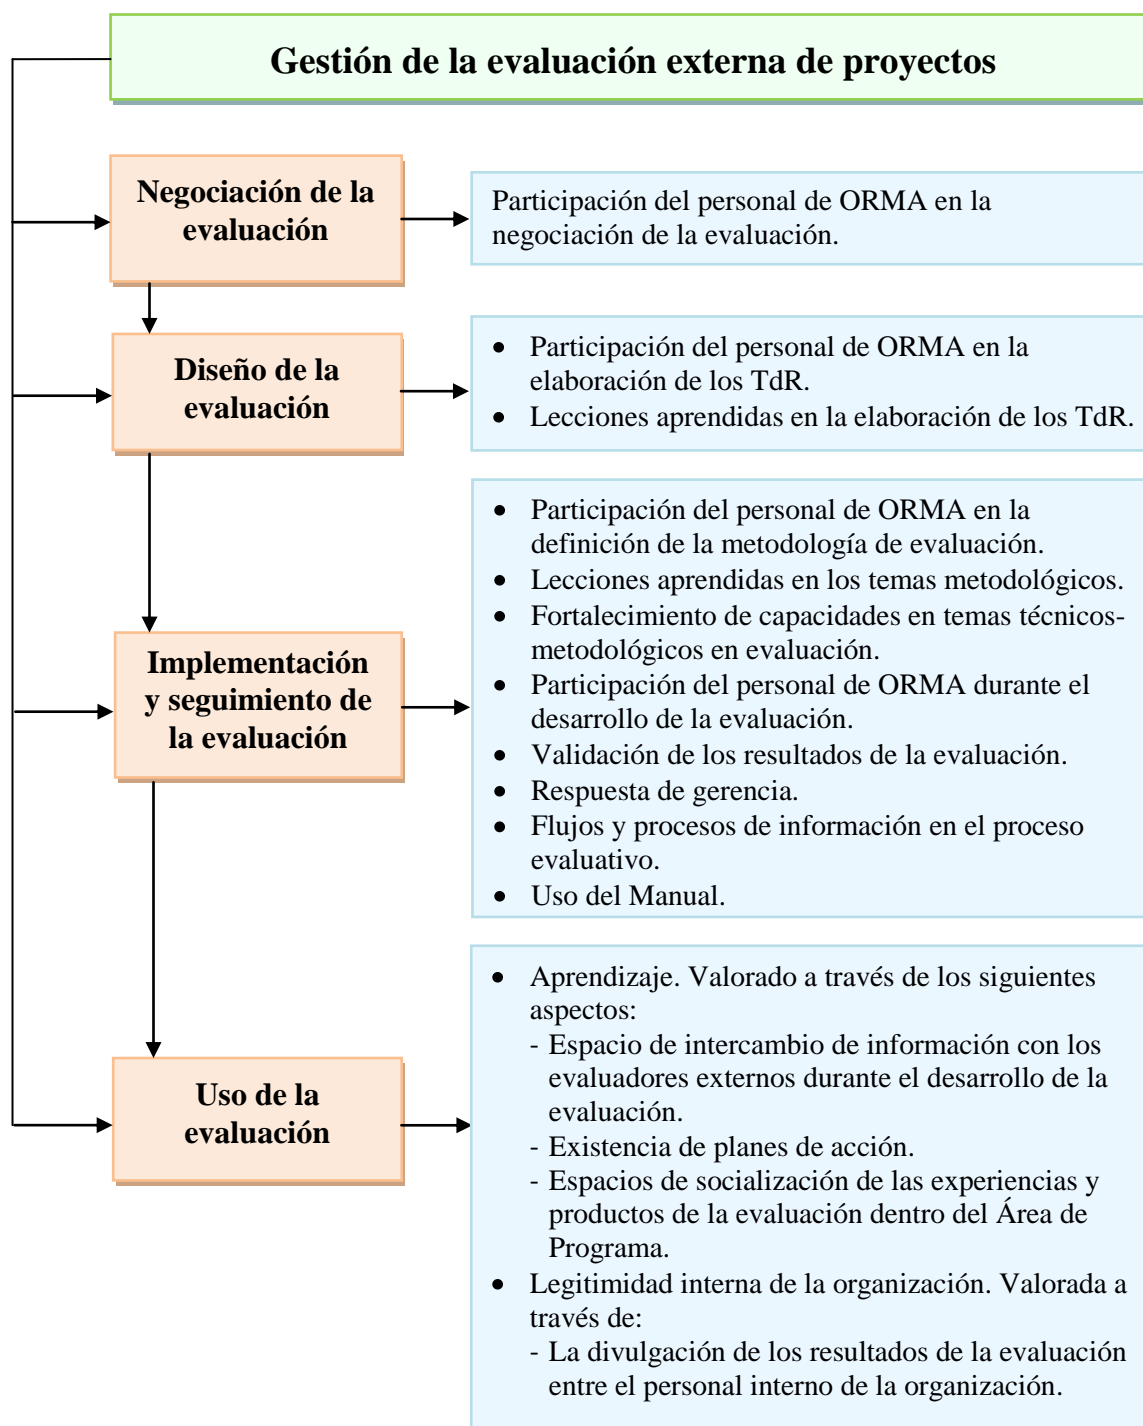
Gestión de la evaluación externa de proyectos

Negociación de la evaluación

Participación del personal de ORMA en la negociación de la evaluación.

Diseño de la evaluación

- Participación del personal de ORMA en la elaboración de los TdR.
- Lecciones aprendidas en la elaboración de los TdR.

Implementación y seguimiento de la evaluación

- Participación del personal de ORMA en la definición de la metodología de evaluación.
- Lecciones aprendidas en los temas metodológicos.
- Fortalecimiento de capacidades en temas técnicos-metodológicos en evaluación.
- Participación del personal de ORMA durante el desarrollo de la evaluación.
- Validación de los resultados de la evaluación.
- Respuesta de gerencia.
- Flujos y procesos de información en el proceso evaluativo.
- Uso del Manual.

Uso de la evaluación

- Aprendizaje. Valorado a través de los siguientes aspectos:
  - Espacio de intercambio de información con los evaluadores externos durante el desarrollo de la evaluación.
  - Existencia de planes de acción.
  - Espacios de socialización de las experiencias y productos de la evaluación dentro del Área de Programa.
- Legitimidad interna de la organización. Valorada a través de:
  - La divulgación de los resultados de la evaluación entre el personal interno de la organización.